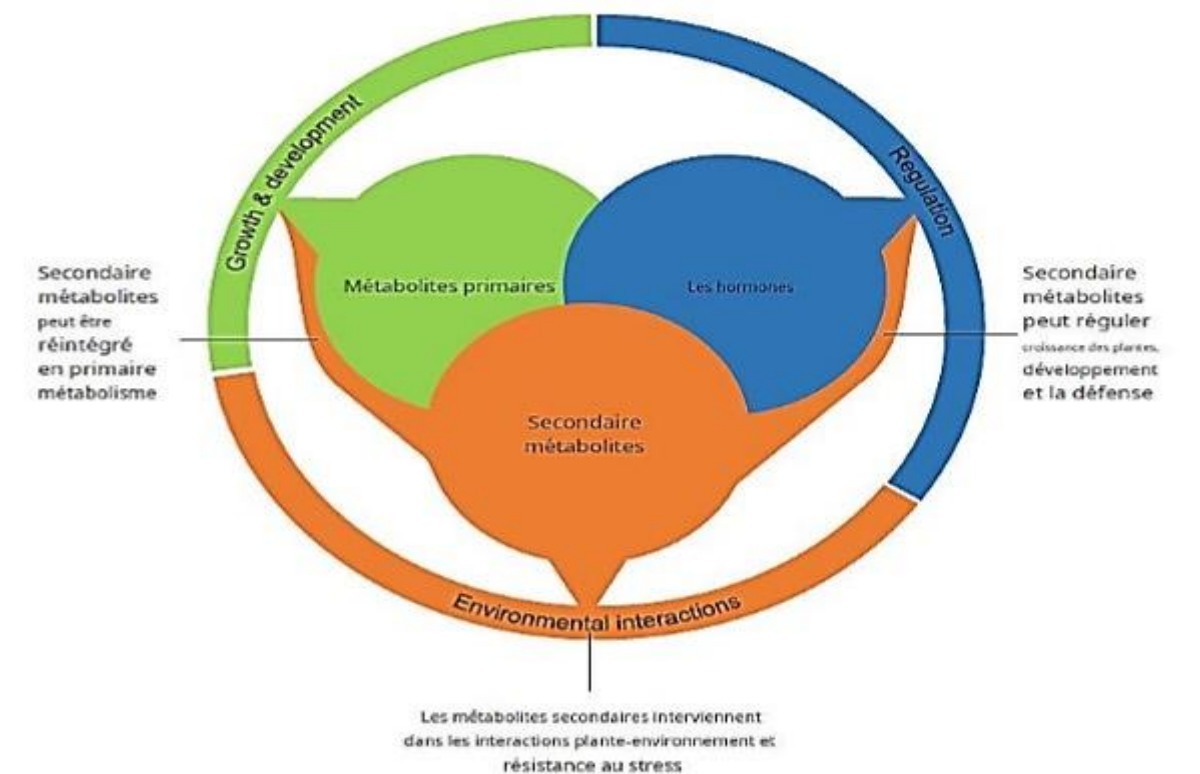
Growth & development

Regulation

Secondaire métabolites peut être réintégré en primaire métabolisme

Métabolites primaires

Les hormones

Secondaire métabolites peut réguler croissance des plantes, développement et la défense

Secondaire métabolites

Environmental interactions

Les métabolites secondaires interviennent dans les interactions plante-environnement et résistance au stress